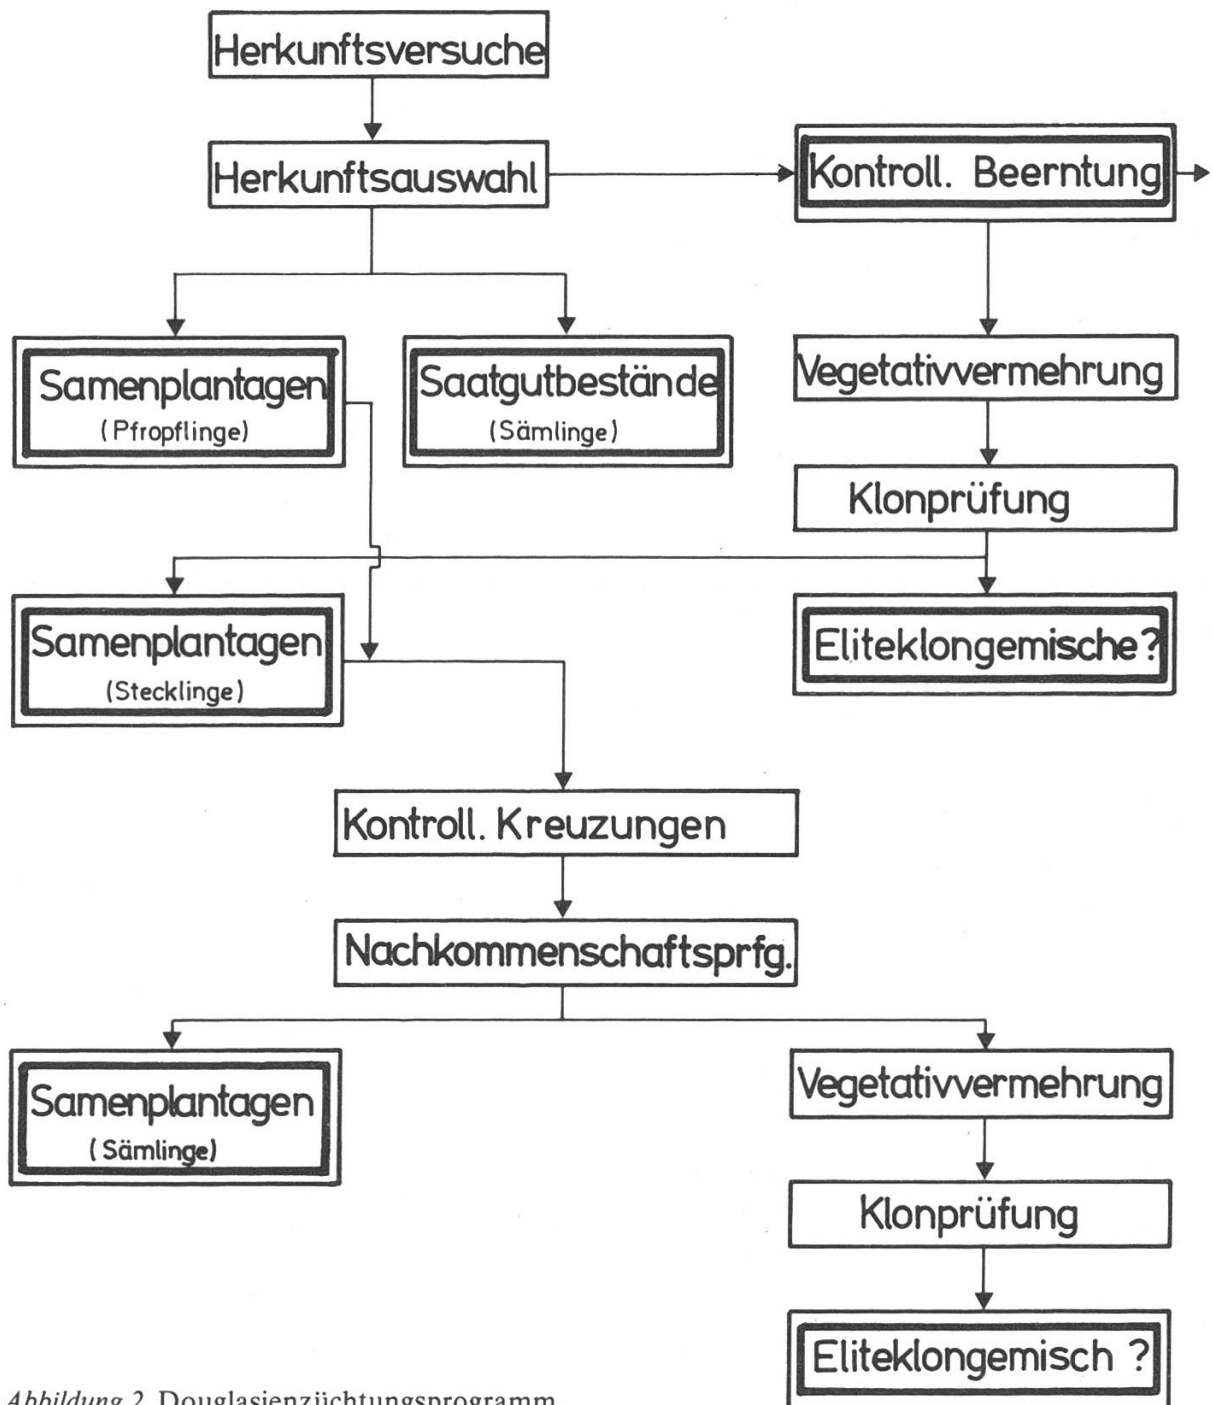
Herkunftsversuche

Herkunftsauswahl

Kontroll. Beerntung

Samenplantagen
(Pfropflinge)

Saatgutbestände
(Sämlinge)

Vegetativvermehrung

Klonprüfung

Samenplantagen
(Stecklinge)

Eliteklongemische?

Kontroll. Kreuzungen

Nachkommenschaftsprfg.

Samenplantagen
(Sämlinge)

Vegetativvermehrung

Klonprüfung

Eliteklongemisch ?

*Abbildung 2.* Douglasienzüchtungsprogramm.